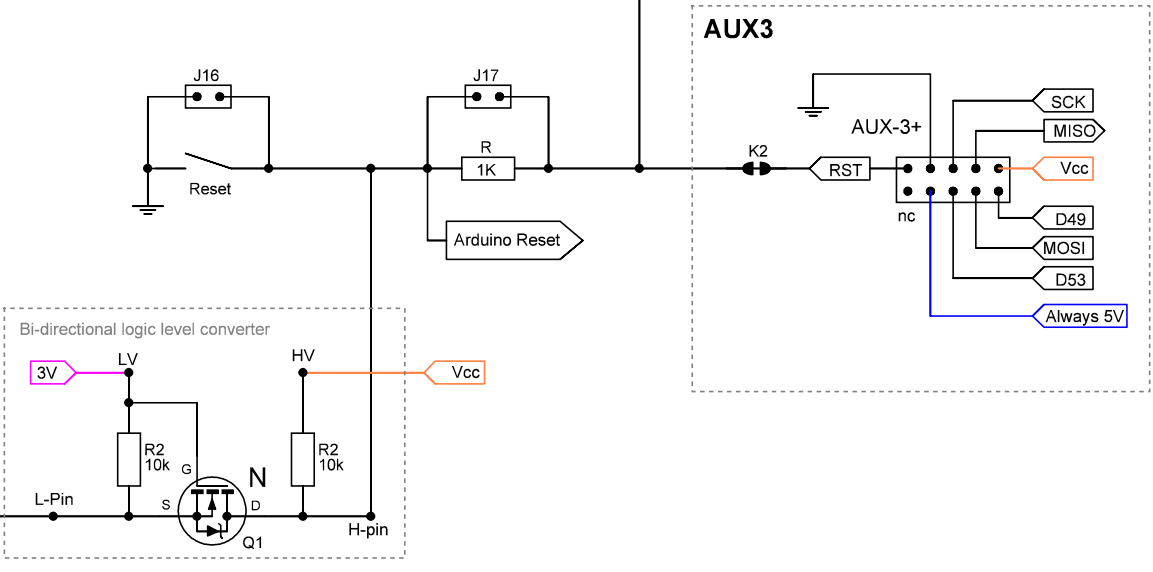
AUX3

J16

J17

R
1K

Reset

K2

RST

AUX-3+

SCK

MISO

Vcc

nc

D49

MOSI

D53

Always 5V

Arduino Reset

Bi-directional logic level converter

3V

LV

HV

Vcc

R2
10k

R2
10k

G

N

L-Pin

S

D

Q1

H-pin